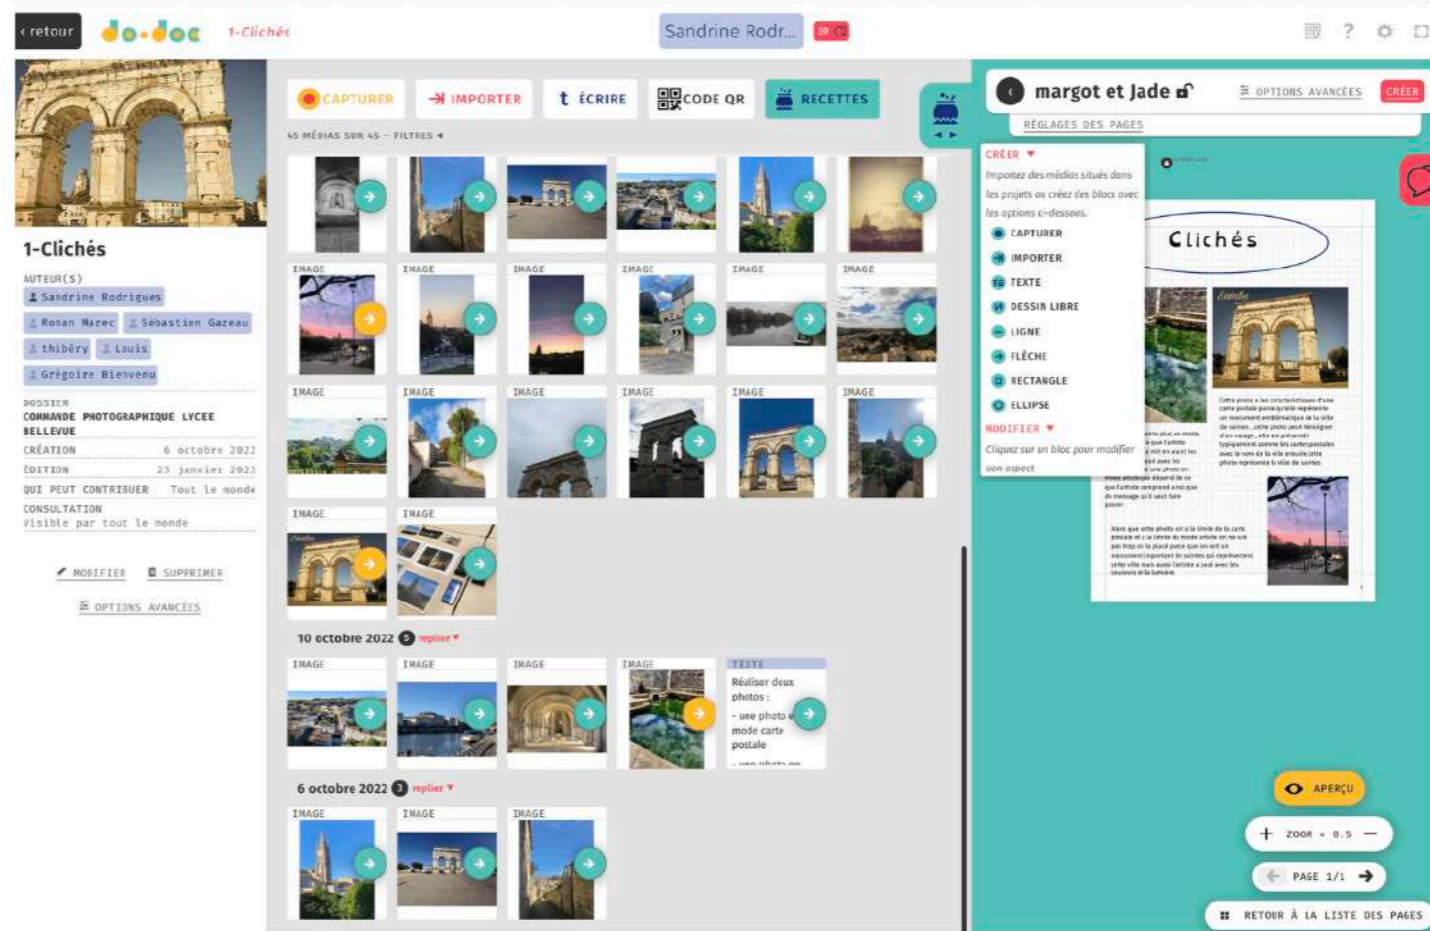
‹ retour do•doc 1-Clichés

Sandrine Rodr... 59

1-Clichés

AUTEUR(S)
Sandrine Rodrigues
Ronan Marec
Sébastien Gazeau
thibéry
Louis
Grégoire Bienvenu

DOSSIER
COMMANDE PHOTOGRAPHIQUE LYCEE BELLEVUE
CRÉATION 6 octobre 2022
ÉDITION 23 janvier 2023
QUI PEUT CONTRIBUER Tout le monde
CONSULTATION
Visible par tout le monde

MODIFIER
SUPPRIMER
OPTIONS AVANCÉES

CAPTURER
IMPORTER
ÉCRIRE
CODE QR
RECETTES

45 MÉDIAS SUR 45 — FILTRES

IMAGE IMAGE IMAGE IMAGE IMAGE IMAGE
IMAGE IMAGE IMAGE IMAGE IMAGE IMAGE
IMAGE IMAGE

10 octobre 2022 5 replier

IMAGE IMAGE IMAGE IMAGE TEXTE
Réaliser deux photos :
- une photo mode carte postale

6 octobre 2022 3 replier

IMAGE IMAGE IMAGE

margot et Jade
OPTIONS AVANCÉES
CRÉER
RÉGLAGES DES PAGES

CRÉER
Importez des médias situés dans les projets ou créez des blocs avec les options ci-dessous.
CAPTURER
IMPORTER
TEXTE
DESSIN LIBRE
LIGNE
FLÈCHE
RECTANGLE
ELLIPSE
MODIFIER
Cliquez sur un bloc pour modifier son aspect

Clichés

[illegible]

APERÇU
ZOOM • 0.5
PAGE 1/1
RETOUR À LA LISTE DES PAGES